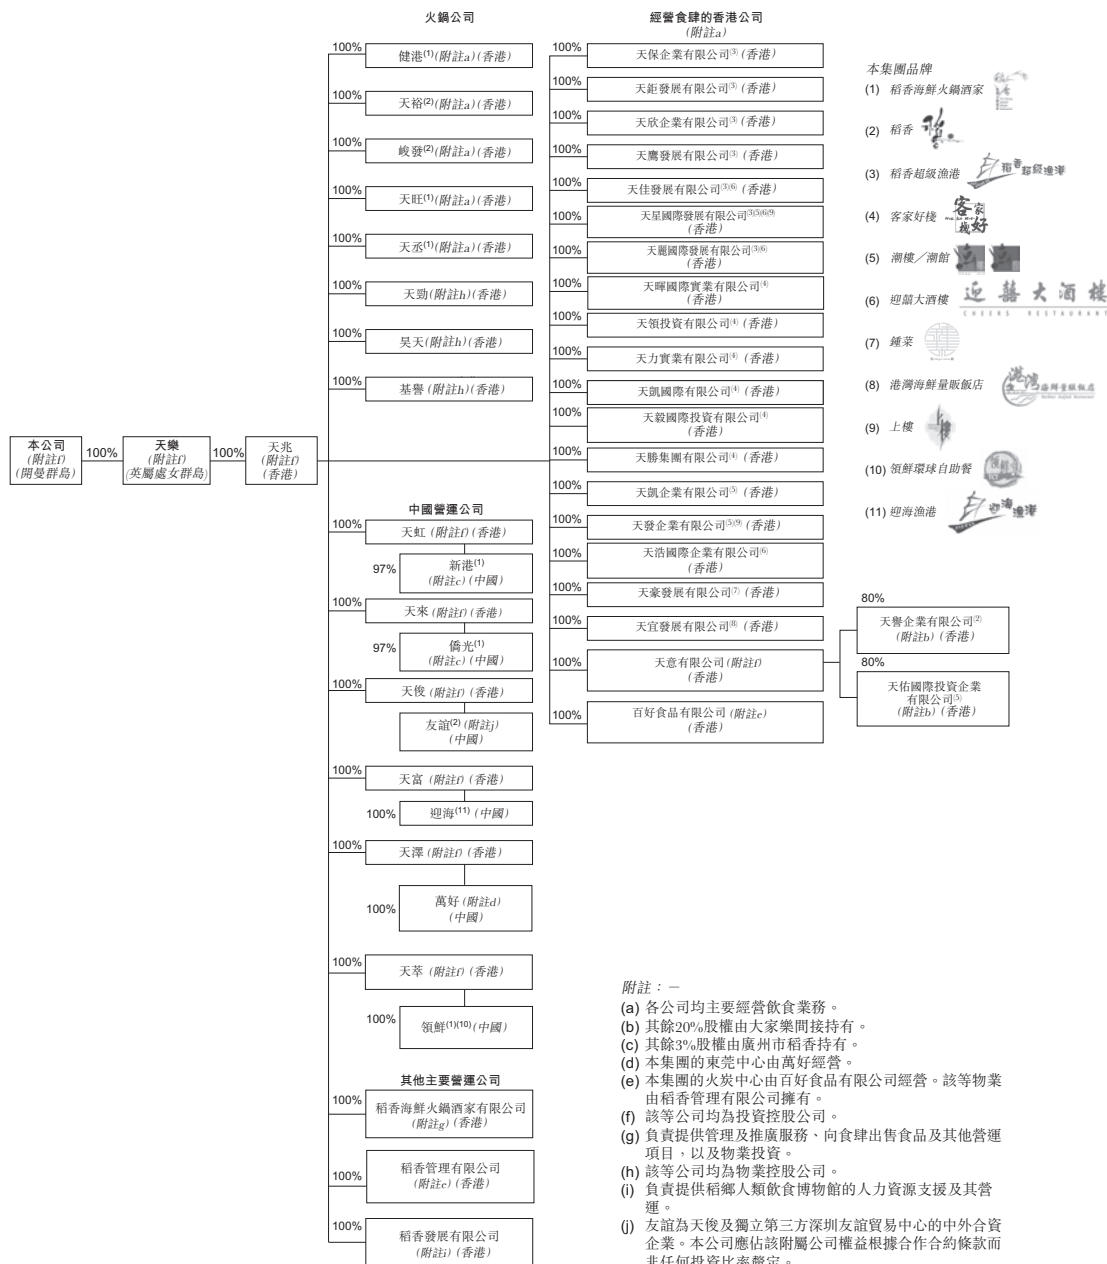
本公司
(附註f)
(開曼群島)

100%

天樂
(附註f)
(英屬處女群島)

100%

天兆
(附註f)
(香港)

火鍋公司

100% 健港$^{(1)}$(附註a)(香港)

100% 天裕$^{(2)}$(附註a)(香港)

100% 峻發$^{(2)}$(附註a)(香港)

100% 天旺$^{(1)}$(附註a)(香港)

100% 天丞$^{(1)}$(附註a)(香港)

100% 天勁(附註h)(香港)

100% 昊天(附註h)(香港)

100% 基譽(附註h)(香港)

中國營運公司

100% 天虹(附註f)(香港)

97% 新港$^{(1)}$(附註c)(中國)

100% 天來(附註f)(香港)

97% 僑光$^{(1)}$(附註c)(中國)

100% 天俊(附註f)(香港)

友誼$^{(2)}$(附註j)(中國)

100% 天富(附註f)(香港)

100% 迎海$^{(11)}$(中國)

100% 天澤(附註f)(香港)

100% 萬好(附註d)(中國)

100% 天萃(附註f)(香港)

100% 領鮮$^{(1)(10)}$(中國)

其他主要營運公司

100% 稻香海鮮火鍋酒家有限公司(附註g)(香港)

100% 稻香管理有限公司(附註e)(香港)

100% 稻香發展有限公司(附註i)(香港)

經營食肆的香港公司
(附註a)

100% 天保企業有限公司$^{(3)}$(香港)

100% 天鉅發展有限公司$^{(3)}$(香港)

100% 天欣企業有限公司$^{(3)}$(香港)

100% 天鷹發展有限公司$^{(3)}$(香港)

100% 天佳發展有限公司$^{(3)(6)}$(香港)

100% 天星國際發展有限公司$^{(3)(5)(6)(9)}$(香港)

100% 天麗國際發展有限公司$^{(3)(6)}$(香港)

100% 天暉國際實業有限公司$^{(4)}$(香港)

100% 天領投資有限公司$^{(4)}$(香港)

100% 天力實業有限公司$^{(4)}$(香港)

100% 天凱國際有限公司$^{(4)}$(香港)

100% 天毅國際投資有限公司$^{(4)}$(香港)

100% 天勝集團有限公司$^{(4)}$(香港)

100% 天凱企業有限公司$^{(5)}$(香港)

100% 天發企業有限公司$^{(5)(9)}$(香港)

100% 天浩國際企業有限公司$^{(6)}$(香港)

100% 天豪發展有限公司$^{(7)}$(香港)

100% 天宜發展有限公司$^{(8)}$(香港)

100% 天意有限公司(附註f)(香港)

100% 百好食品有限公司(附註e)(香港)

80% 天譽企業有限公司$^{(2)}$(附註b)(香港)

80% 天佑國際投資企業有限公司$^{(5)}$(附註b)(香港)

本集團品牌
(1) 稻香海鮮火鍋酒家
(2) 稻香
(3) 稻香超級漁港 稻香超級漁港
(4) 客家好棧 客家好棧
(5) 潮樓/潮館
(6) 迎囍大酒樓 迎囍大酒樓 CHEERS RESTAURANT
(7) 鍾菜
(8) 港灣海鮮量販飯店 港灣海鮮量販飯店
(9) 上樓
(10) 領鮮環球自助餐
(11) 迎海漁港 迎海漁港

附註:-
(a) 各公司均主要經營飲食業務。
(b) 其餘20%股權由大家樂間接持有。
(c) 其餘3%股權由廣州市稻香持有。
(d) 本集團的東莞中心由萬好經營。
(e) 本集團的火炭中心由百好食品有限公司經營。該等物業由稻香管理有限公司擁有。
(f) 該等公司均為投資控股公司。
(g) 負責提供管理及推廣服務、向食肆出售食品及其他營運項目,以及物業投資。
(h) 該等公司均為物業控股公司。
(i) 負責提供稻鄉人類飲食博物館的人力資源支援及其營運。
(j) 友誼為天俊及獨立第三方深圳友誼貿易中心的中外合資企業。本公司應佔該附屬公司權益根據合作合約條款而非任何投資比率釐定。